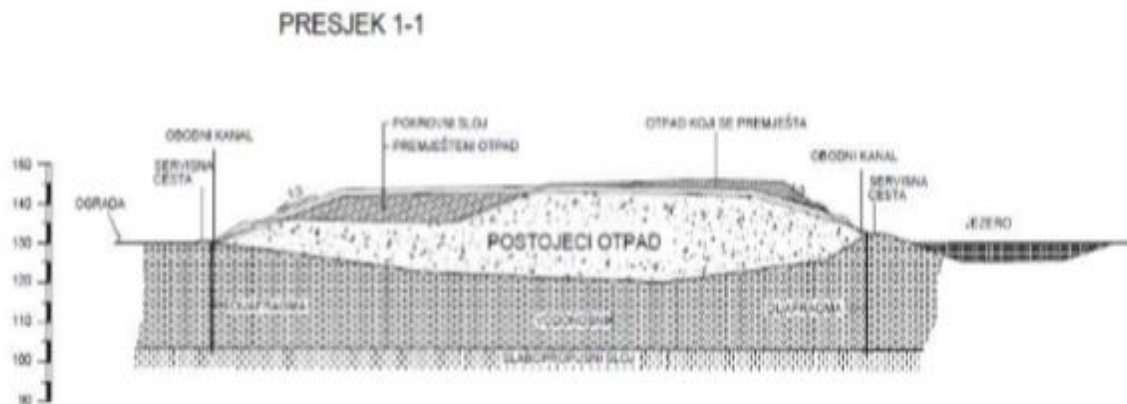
PRESJEK 1-1

150
140
130
120
110
100
90

OGRADA
OBODNI KANAL
SERVISNA CESTA
POKROVNI SLOJ
PREMJEŠTENI OTPAD
OTPAD KOJI SE PREMJEŠTA
OBODNI KANAL
SERVISNA CESTA
JEZERO
1:3
1:3
POSTOJECI OTPAD
DIJAFRAGMA
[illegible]
DIJAFRAGMA
SLABOPROPUSNI SLOJ